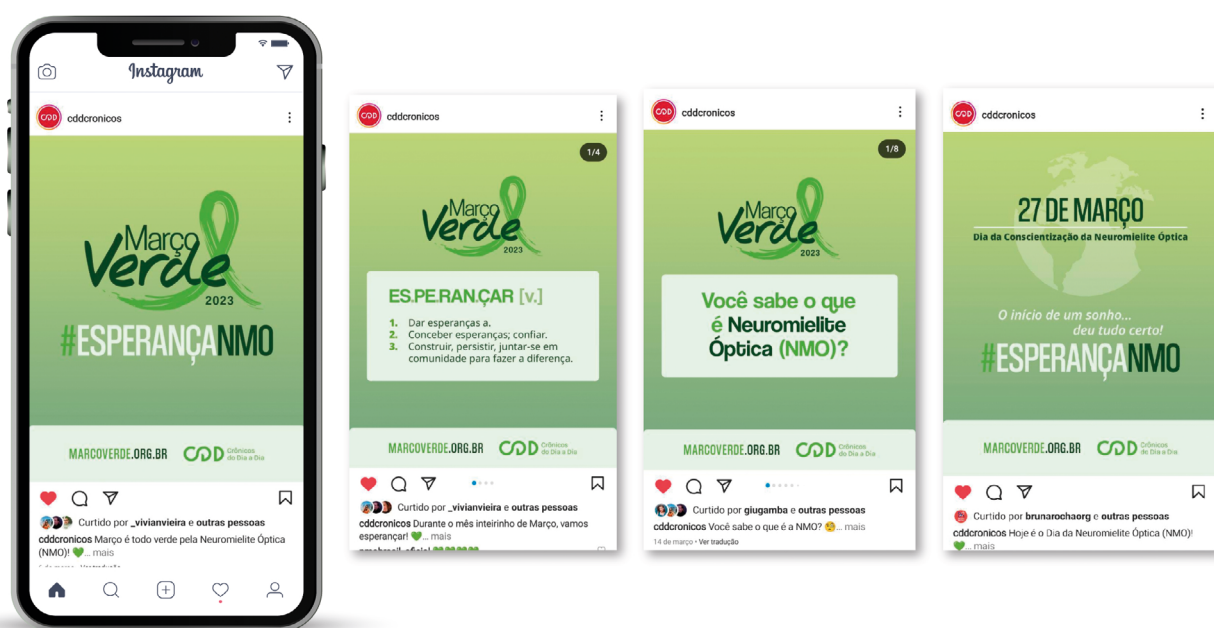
Instagram

cddcronicos

Março Verde 2023

#ESPERANÇANMO

MARCOVERDE.ORG.BR

CDD Crônicos do Dia a Dia

Curtido por _vivianvieira e outras pessoas

cddcronicos Março é todo verde pela Neuromielite Óptica (NMO)! 💚... mais

cddcronicos

1/4

Março Verde 2023

ES.PE.RAN.ÇAR [v.]

1. Dar esperanças a.
2. Conceber esperanças; confiar.
3. Construir, persistir, juntar-se em comunidade para fazer a diferença.

MARCOVERDE.ORG.BR

CDD Crônicos do Dia a Dia

Curtido por _vivianvieira e outras pessoas

cddcronicos Durante o mês inteirinho de Março, vamos esperançar! 💚... mais

cddcronicos

1/8

Março Verde 2023

Você sabe o que é Neuromielite Óptica (NMO)?

MARCOVERDE.ORG.BR

CDD Crônicos do Dia a Dia

Curtido por giugamba e outras pessoas

cddcronicos Você sabe o que é a NMO? 🤔... mais

14 de março • Ver tradução

cddcronicos

27 DE MARÇO

Dia da Conscientização da Neuromielite Óptica

O início de um sonho... deu tudo certo!

#ESPERANÇANMO

MARCOVERDE.ORG.BR

CDD Crônicos do Dia a Dia

Curtido por brunarochaorg e outras pessoas

cddcronicos Hoje é o Dia da Neuromielite Óptica (NMO)! 💚... mais